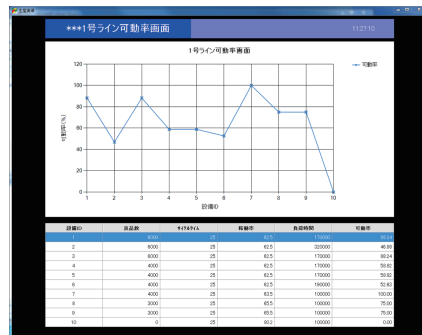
生産画面

***1号ライン可動率画面

11:27:10

1号ライン可動率画面

可動率

120
100
80
60
40
20
0

可動率(%)

1 2 3 4 5 6 7 8 9 10

設備ID

| 設備ID | 良品数 | サイクルタイム | 稼働率 | 負荷時間 | 可動率 |
|---|---|---|---|---|---|
| 1 | 8000 | 25 | 62.5 | 170000 | 88.24 |
| 2 | 6000 | 25 | 62.5 | 320000 | 46.88 |
| 3 | 6000 | 25 | 62.5 | 170000 | 88.24 |
| 4 | 4000 | 25 | 62.5 | 170000 | 58.82 |
| 5 | 4000 | 25 | 62.5 | 170000 | 58.82 |
| 6 | 4000 | 25 | 62.5 | 190000 | 52.63 |
| 7 | 4000 | 25 | 62.5 | 100000 | 100.00 |
| 8 | 3000 | 25 | 65.5 | 100000 | 75.00 |
| 9 | 3000 | 25 | 65.5 | 100000 | 75.00 |
| 10 | 0 | 25 | 60.2 | 100000 | 0.00 |